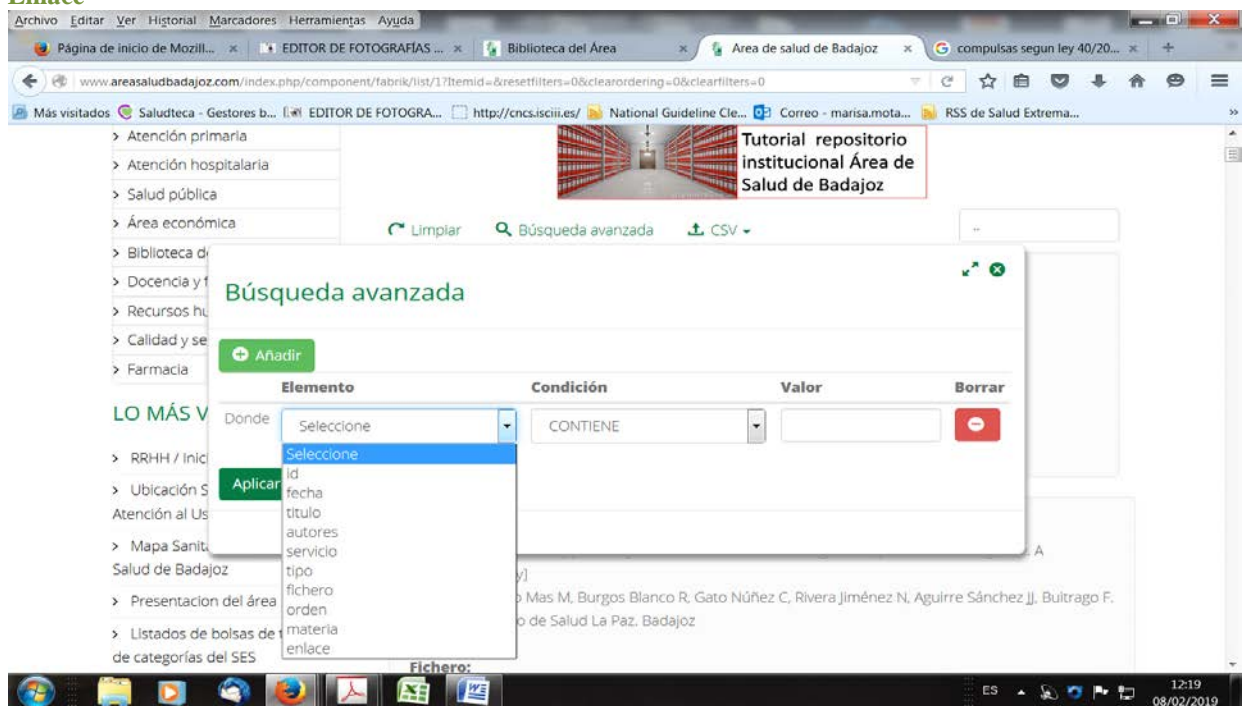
Enlace

Archivo Editar Ver Historial Marcadores Herramientas Ayuda

Página de inicio de Mozill... × EDITOR DE FOTOGRAFÍAS ... × Biblioteca del Área × Area de salud de Badajoz × compulsas segun ley 40/20... ×

www.areasaludbadajoz.com/index.php/component/fabrik/list/1?Itemid=&resetfilters=0&clearordering=0&clearfilters=0

Más visitados Saludteca - Gestores b... EDITOR DE FOTOGRA... http://cncs.isciii.es/ National Guideline Cle... Correo - marisa.mota... RSS de Salud Extrema...

> Atención primaria
> Atención hospitalaria
> Salud pública
> Área económica
> Biblioteca d
> Docencia y f
> Recursos hu
> Calidad y se
> Farmacia

Tutorial repositorio institucional Área de Salud de Badajoz

Limpiar Búsqueda avanzada CSV

Búsqueda avanzada

Añadir

| | Elemento | Condición | Valor | Borrar |
|---|---|---|---|---|
| Donde | Seleccione | CONTIENE | | |

Seleccione
id
fecha
titulo
autores
servicio
tipo
fichero
orden
materia
enlace

LO MÁS V

> RRHH / Inici

Aplicar

> Ubicación S Atención al Us

> Mapa Sanit Salud de Badajoz

> Presentacion del área

> Listados de bolsas de t de categorías del SES

A

y]

Mas M, Burgos Blanco R, Gato Núñez C, Rivera Jiménez N, Aguirre Sánchez JJ, Bultrago F.

o de Salud La Paz. Badajoz

Fichero:

ES 12:19 08/02/2019